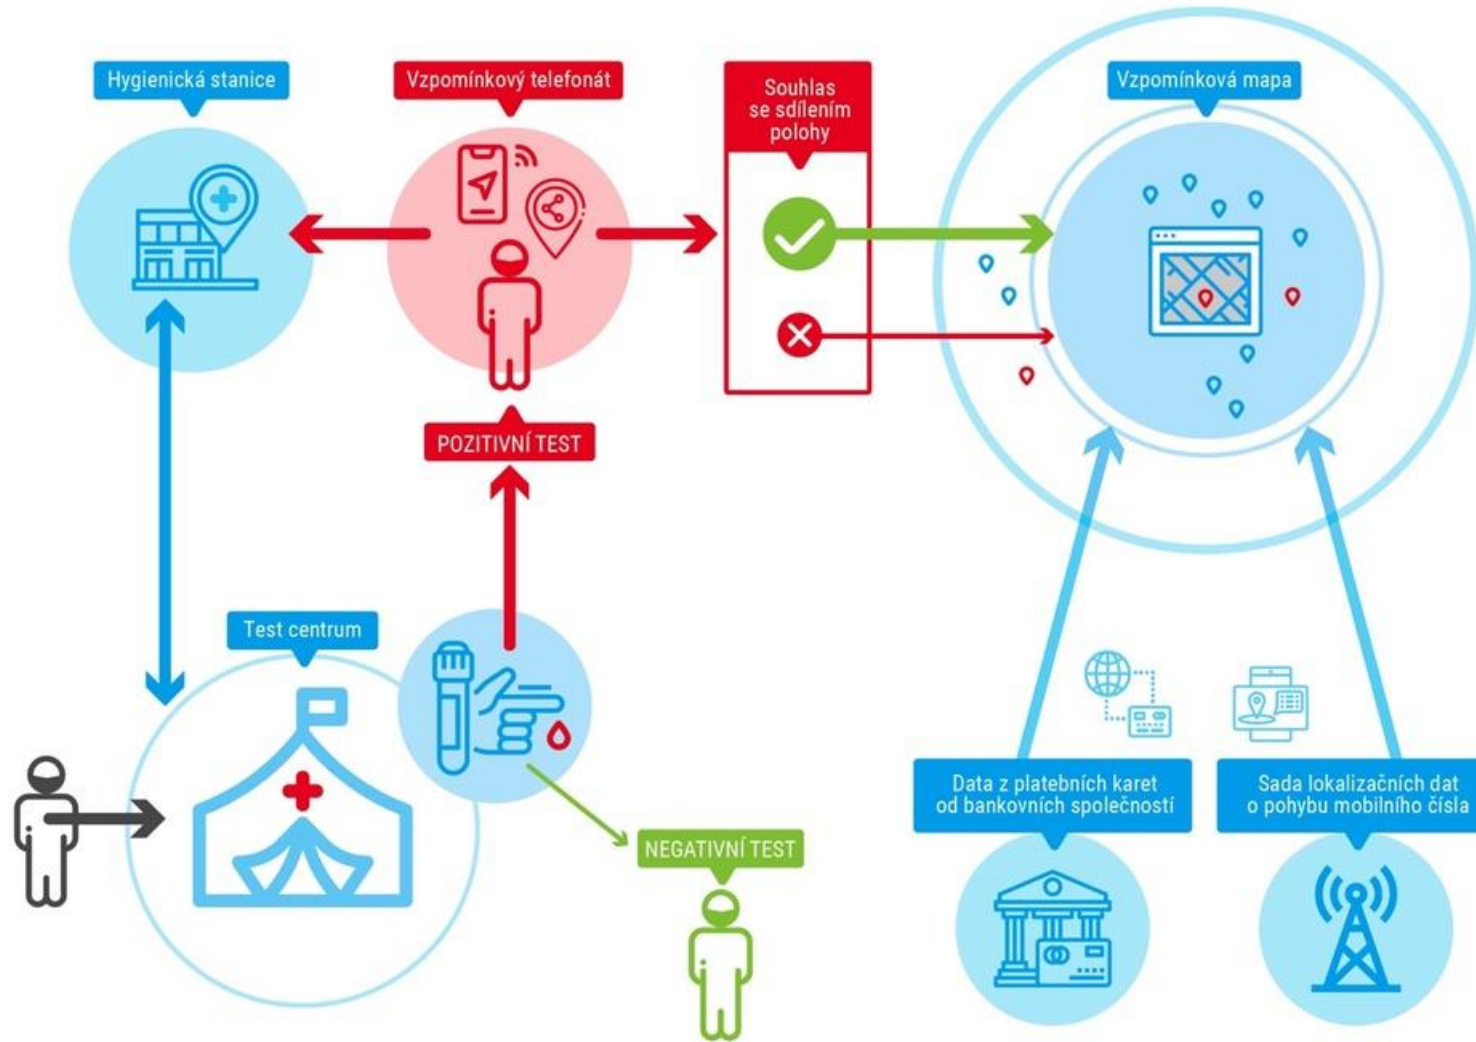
Hygienická stanice

Vzpomínkový telefonát

Souhlas se sdílením polohy

Vzpomínková mapa

POZITIVNÍ TEST

Test centrum

NEGATIVNÍ TEST

Data z platebních karet od bankovních společností

Sada lokalizačních dat o pohybu mobilního čísla